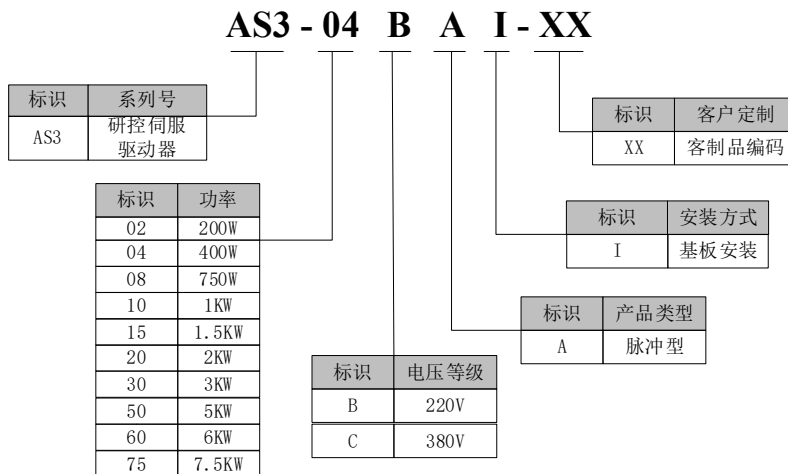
AS3 - 04 B A I - XX

| 标识 | 系列号 |
|---|---|
| AS3 | 研控伺服驱动器 |

| 标识 | 客户定制 |
|---|---|
| XX | 客制品编码 |

| 标识 | 功率 |
|---|---|
| 02 | 200W |
| 04 | 400W |
| 08 | 750W |
| 10 | 1KW |
| 15 | 1.5KW |
| 20 | 2KW |
| 30 | 3KW |
| 50 | 5KW |
| 60 | 6KW |
| 75 | 7.5KW |

| 标识 | 安装方式 |
|---|---|
| I | 基板安装 |

| 标识 | 产品类型 |
|---|---|
| A | 脉冲型 |

| 标识 | 电压等级 |
|---|---|
| B | 220V |
| C | 380V |